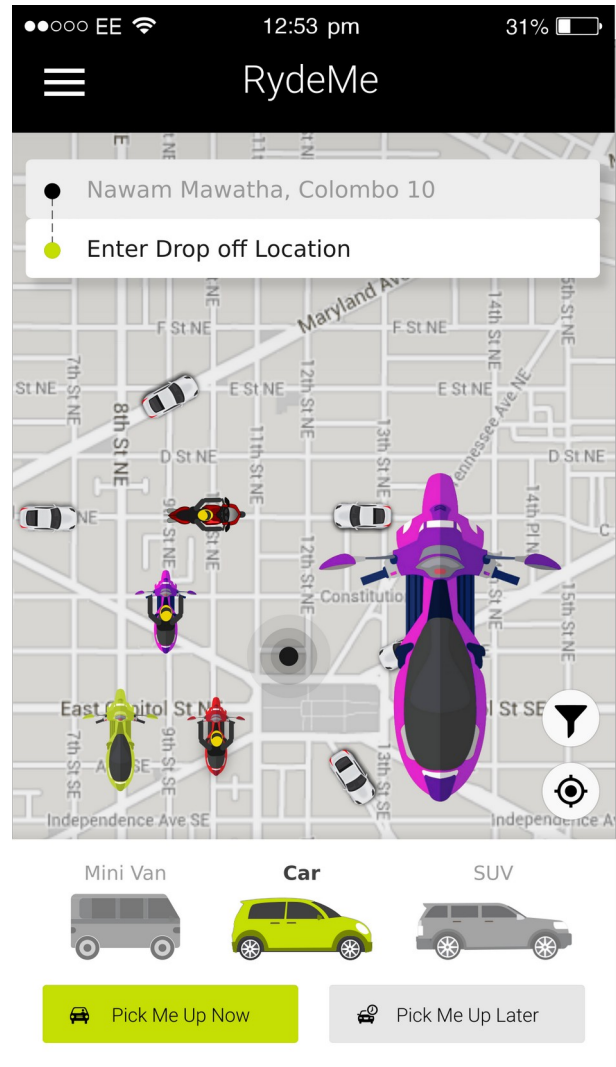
●●○○○ EE 12:53 pm 31%

RydeMe

Nawam Mawatha, Colombo 10

Enter Drop off Location

Maryland Ave

F St NE

F St NE

St NE

7th St NE

E St NE

E St NE

8th St NE

11th St NE

12th St NE

13th St NE

14th St NE

Tennessee Ave NE

D St NE

D St NE

NE

9th St NE

10th St NE

14th Pl NE

15th St NE

Constitution

East Capitol St NE

St SE

7th St SE

9th St SE

13th St SE

Independence Ave SE

Independence A

Mini Van

Car

SUV

Pick Me Up Now

Pick Me Up Later